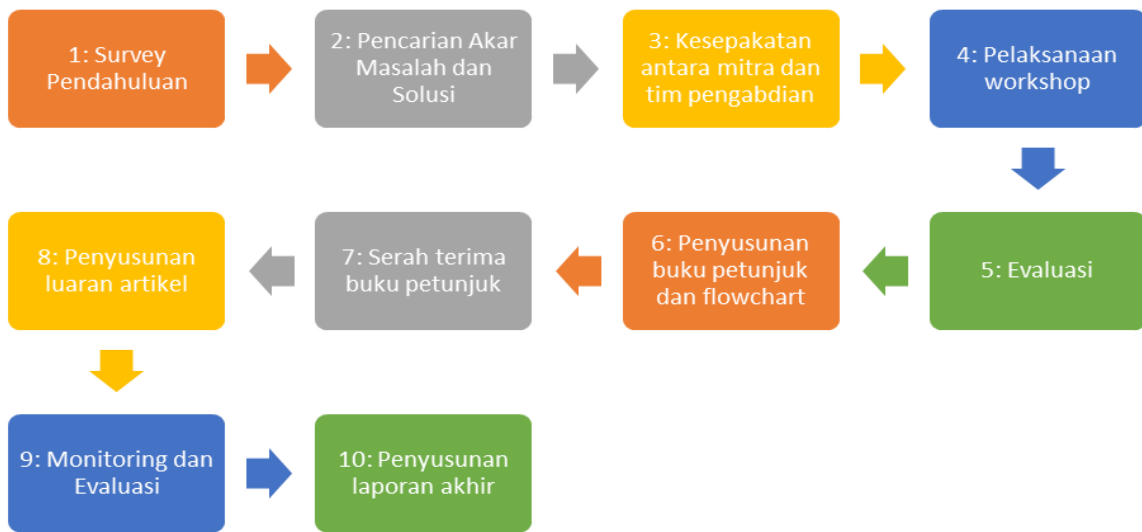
1: Survey Pendahuluan

2: Pencarian Akar Masalah dan Solusi

3: Kesepakatan antara mitra dan tim pengabdian

4: Pelaksanaan workshop

5: Evaluasi

6: Penyusunan buku petunjuk dan flowchart

7: Serah terima buku petunjuk

8: Penyusunan luaran artikel

9: Monitoring dan Evaluasi

10: Penyusunan laporan akhir